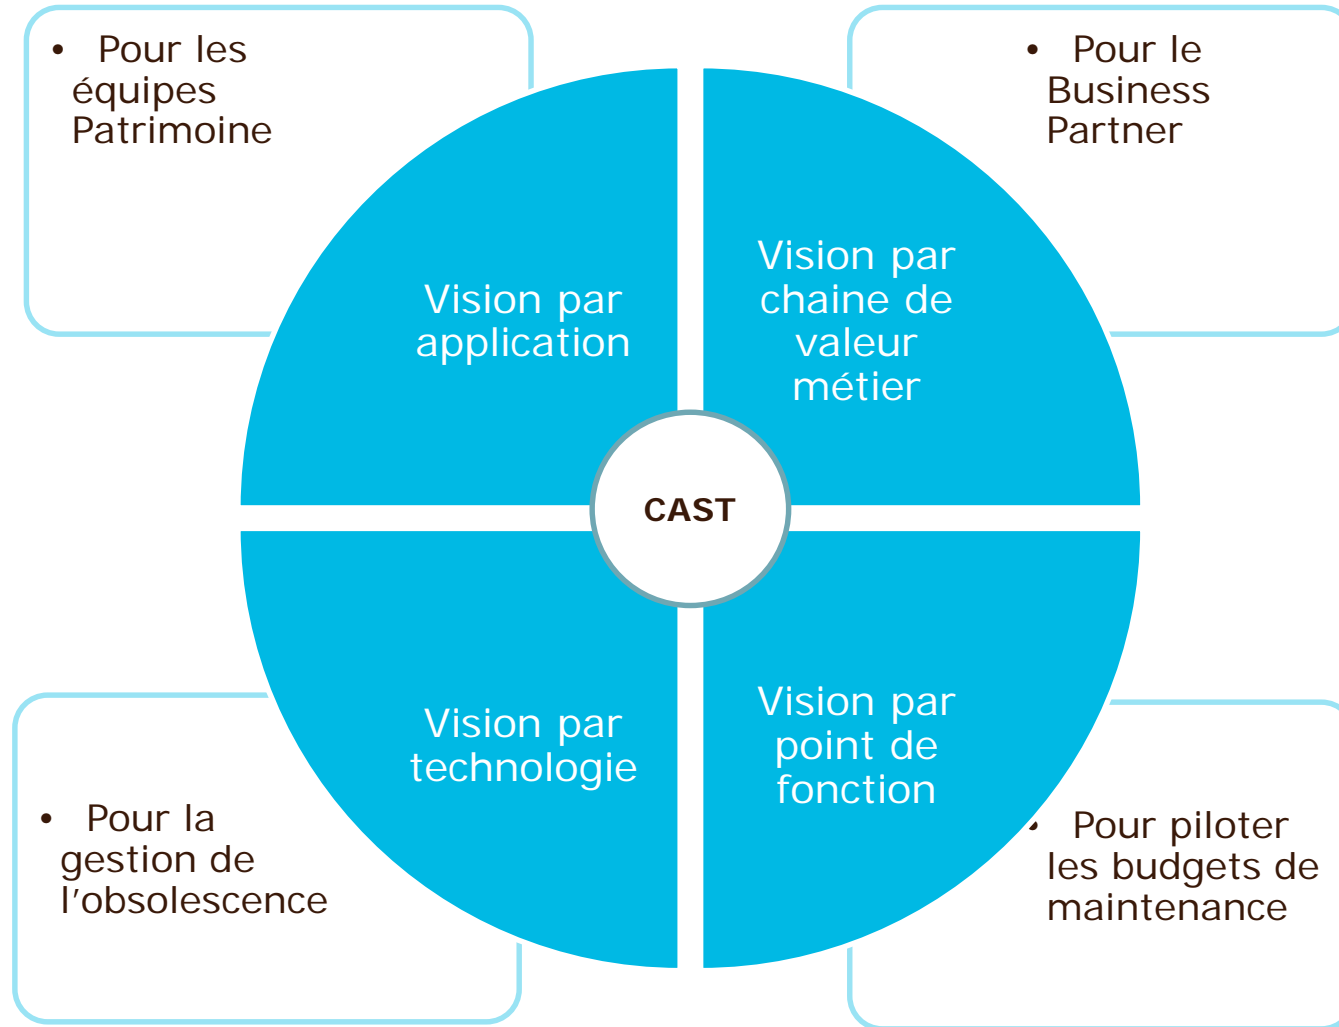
• Pour les équipes Patrimoine

• Pour le Business Partner

Vision par application

Vision par chaine de valeur métier

CAST

Vision par technologie

Vision par point de fonction

• Pour la gestion de l’obsolescence

• Pour piloter les budgets de maintenance